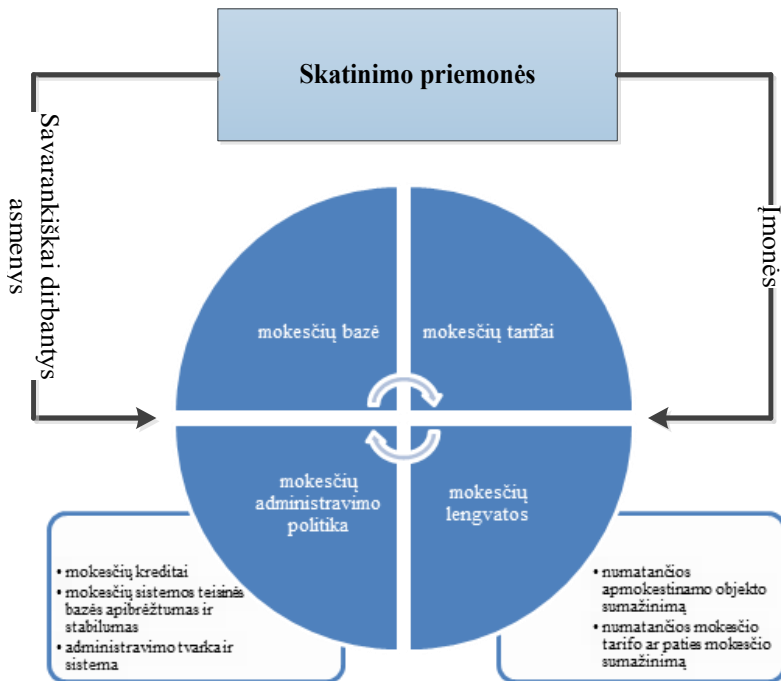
Skatinimo priemonės

Savarankiškai dirbantys asmenys

Įmonės

mokesčių bazė

mokesčių tarifai

mokesčių administravimo politika

mokesčių lengvatos

- mokesčių kreditai
- mokesčių sistemos teisinės bazės apibrėžtumas ir stabilumas
- administravimo tvarka ir sistema

- numatančios apmokestinamo objekto sumažinimą
- numatančios mokesčio tarifo ar paties mokesčio sumažinimą